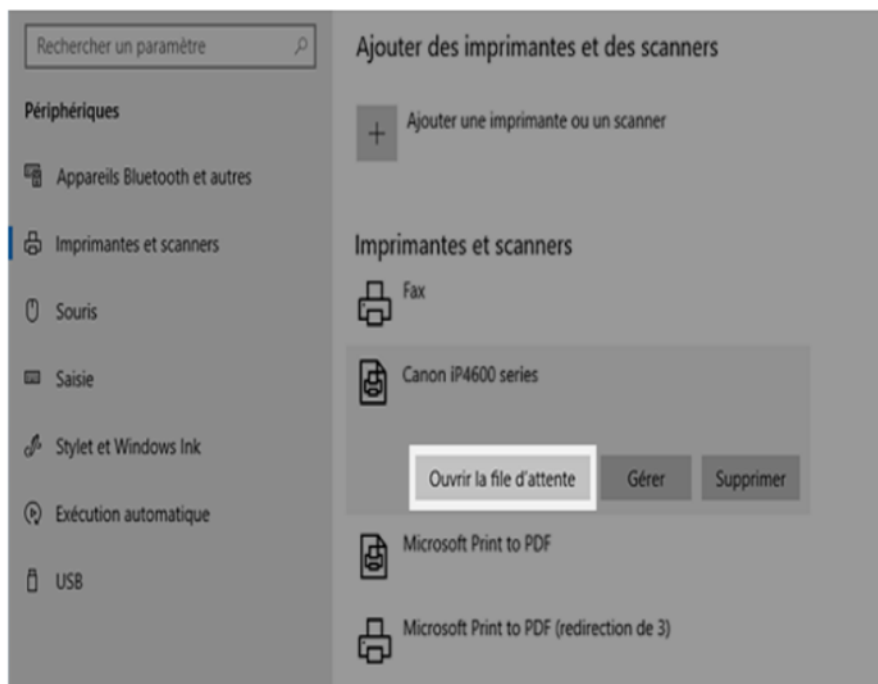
Rechercher un paramètre

Périphériques

Appareils Bluetooth et autres

Imprimantes et scanners

Souris

Saisie

Stylet et Windows Ink

Exécution automatique

USB

Ajouter des imprimantes et des scanners

Ajouter une imprimante ou un scanner

Imprimantes et scanners

Fax

Canon iP4600 series

Ouvrir la file d'attente

Gérer

Supprimer

Microsoft Print to PDF

Microsoft Print to PDF (redirection de 3)